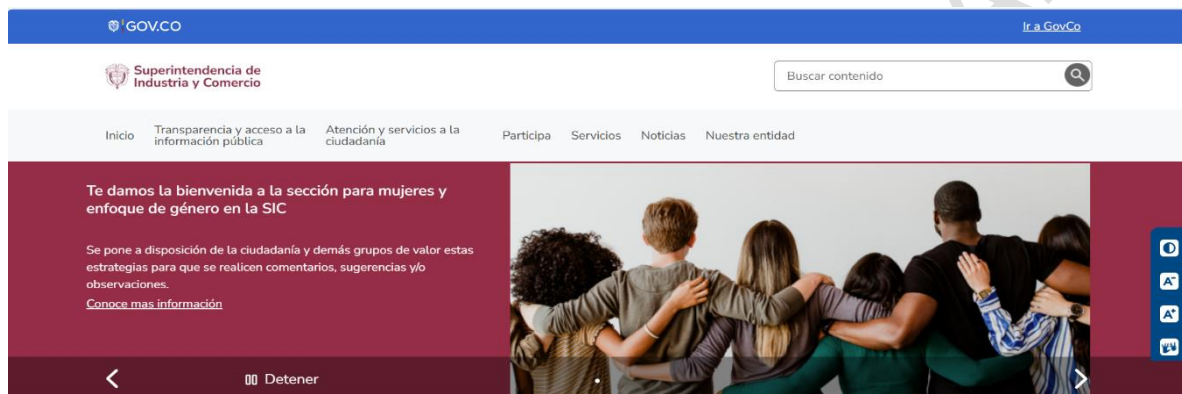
GOV.CO

Ir a GovCo

Superintendencia de Industria y Comercio

Buscar contenido

Inicio Transparencia y acceso a la información pública Atención y servicios a la ciudadanía Participa Servicios Noticias Nuestra entidad

Te damos la bienvenida a la sección para mujeres y enfoque de género en la SIC

Se pone a disposición de la ciudadanía y demás grupos de valor estas estrategias para que se realicen comentarios, sugerencias y/o observaciones.

Conoce mas información

Detener